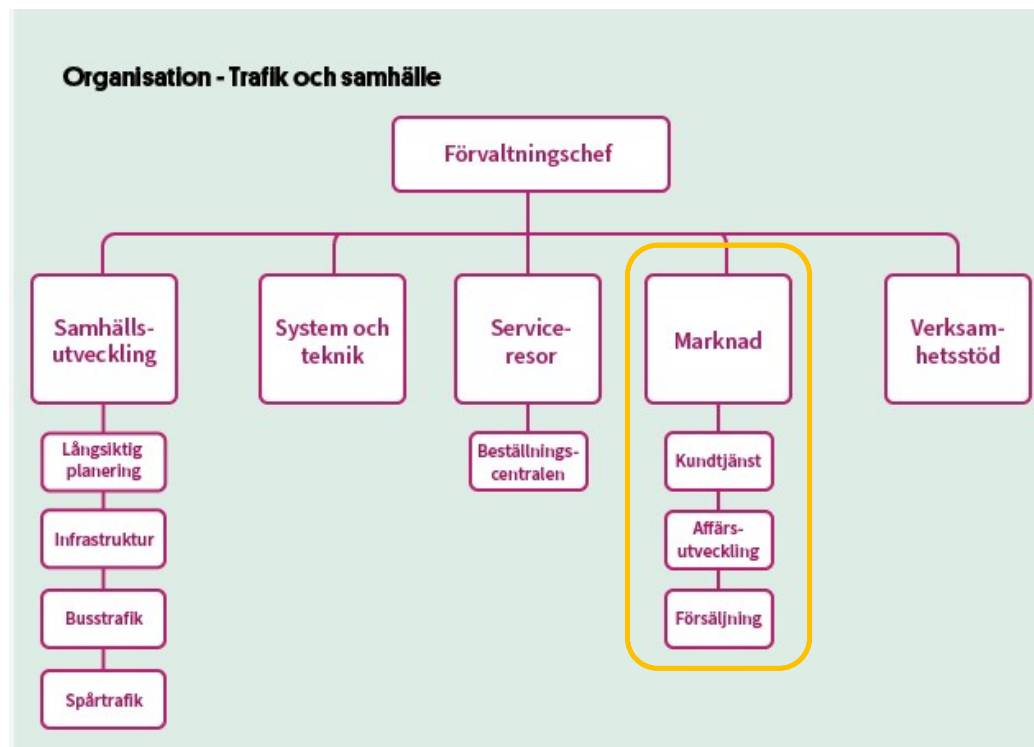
Organisation - Trafik och samhälle

Förvaltningschef

Samhällsutveckling

Långsiktig planering

Infrastruktur

Busstrafik

Spårtrafik

System och teknik

Serviceresor

Beställningscentralen

Marknad

Kundtjänst

Affärsutveckling

Försäljning

Verksamhetsstöd